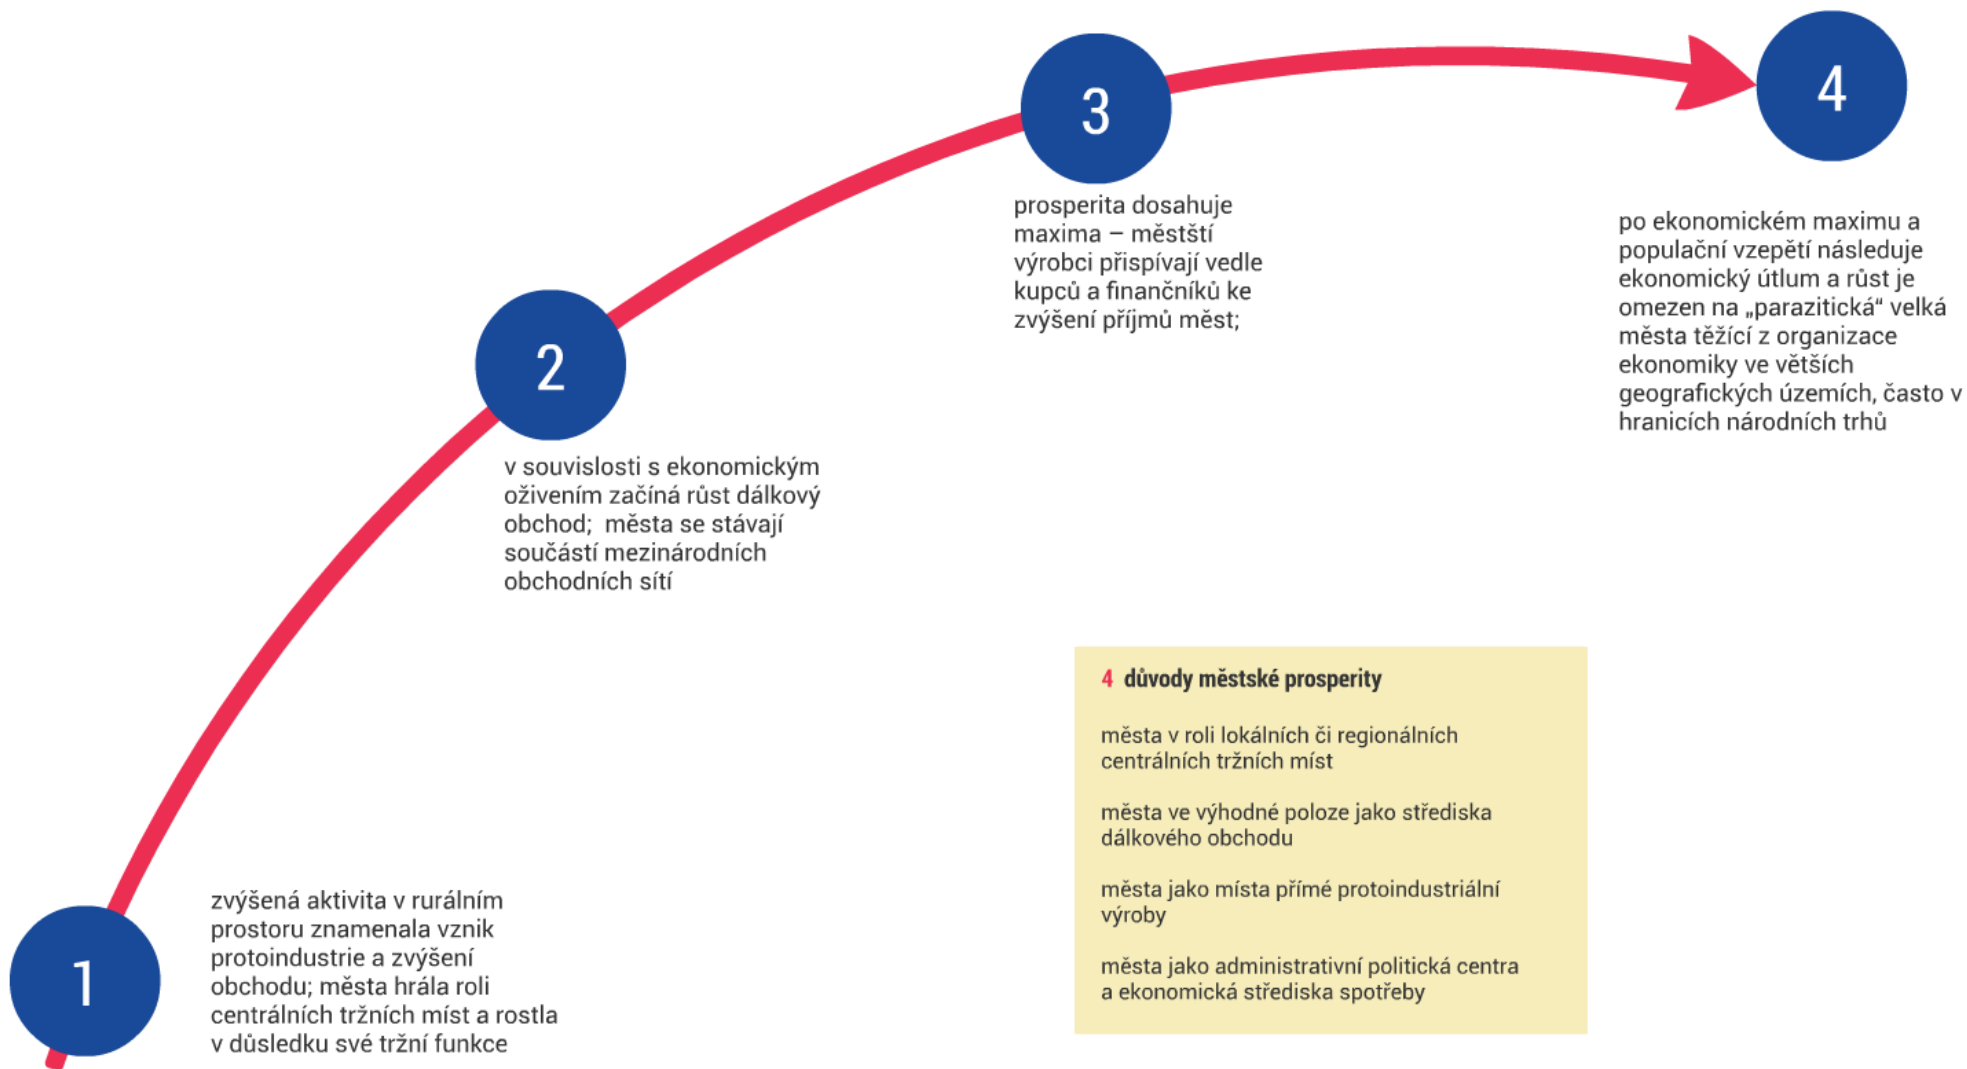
1

zvýšená aktivita v rurálním prostoru znamenala vznik protoindustrie a zvýšení obchodu; města hrála roli centrálních tržních míst a rostla v důsledku své tržní funkce

2

v souvislosti s ekonomickým oživením začíná růst dálkový obchod; města se stávají součástí mezinárodních obchodních sítí

3

prosperita dosahuje maxima – městští výrobci přispívají vedle kupců a finančníků ke zvýšení příjmů měst;

4

po ekonomickém maximu a populační vzepětí následuje ekonomický útlum a růst je omezen na „parazitická“ velká města těžící z organizace ekonomiky ve větších geografických územích, často v hranicích národních trhů

4 důvody městské prosperity

města v roli lokálních či regionálních centrálních tržních míst

města ve výhodné poloze jako střediska dálkového obchodu

města jako místa přímé protoindustriální výroby

města jako administrativní politická centra a ekonomická střediska spotřeby